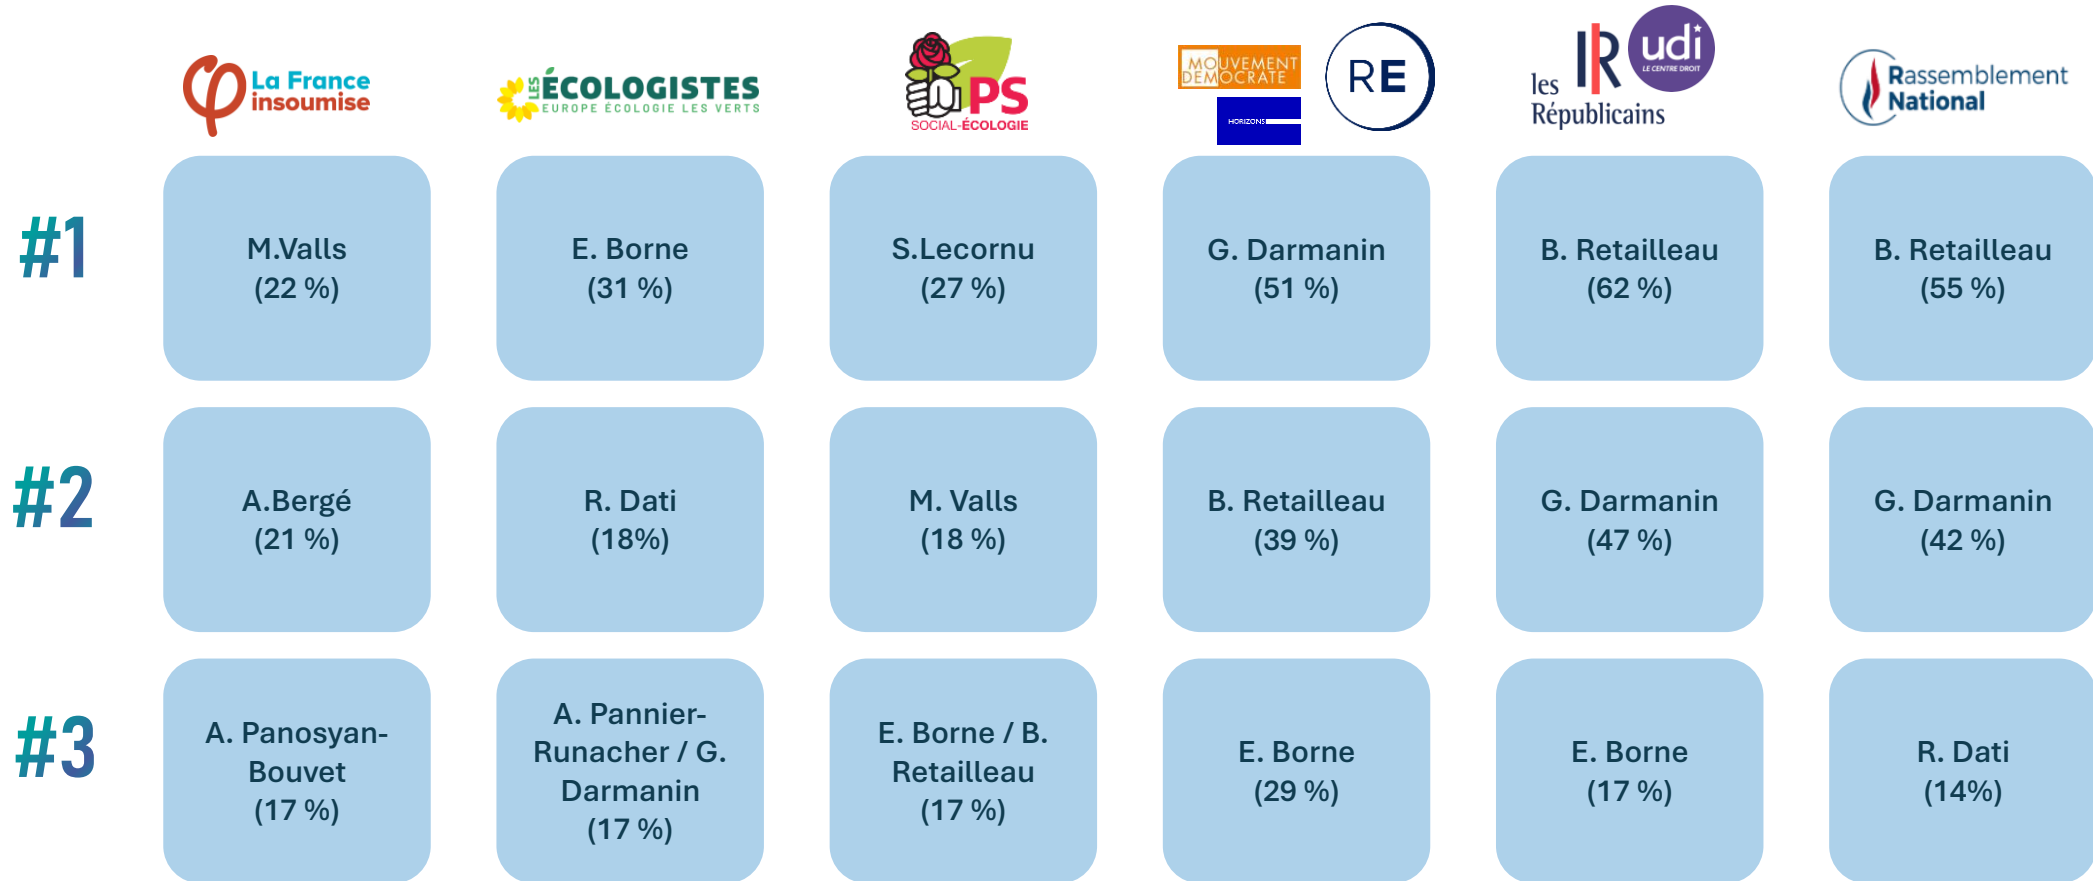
| | La France insoumise | LES ÉCOLOGISTES EUROPE ÉCOLOGIE LES VERTS | PS SOCIAL-ÉCOLOGIE | MOUVEMENT DÉMOCRATE HORIZONS RE | les Républicains LR udi LE CENTRE DROIT | Rassemblement National |
|---|---|---|---|---|---|---|
| #1 | M.Valls (22 %) | E. Borne (31 %) | S.Lecornu (27 %) | G. Darmanin (51 %) | B. Retailleau (62 %) | B. Retailleau (55 %) |
| #2 | A.Bergé (21 %) | R. Dati (18%) | M. Valls (18 %) | B. Retailleau (39 %) | G. Darmanin (47 %) | G. Darmanin (42 %) |
| #3 | A. Panosyan-Bouvet (17 %) | A. Pannier-Runacher / G. Darmanin (17 %) | E. Borne / B. Retailleau (17 %) | E. Borne (29 %) | E. Borne (17 %) | R. Dati (14%) |